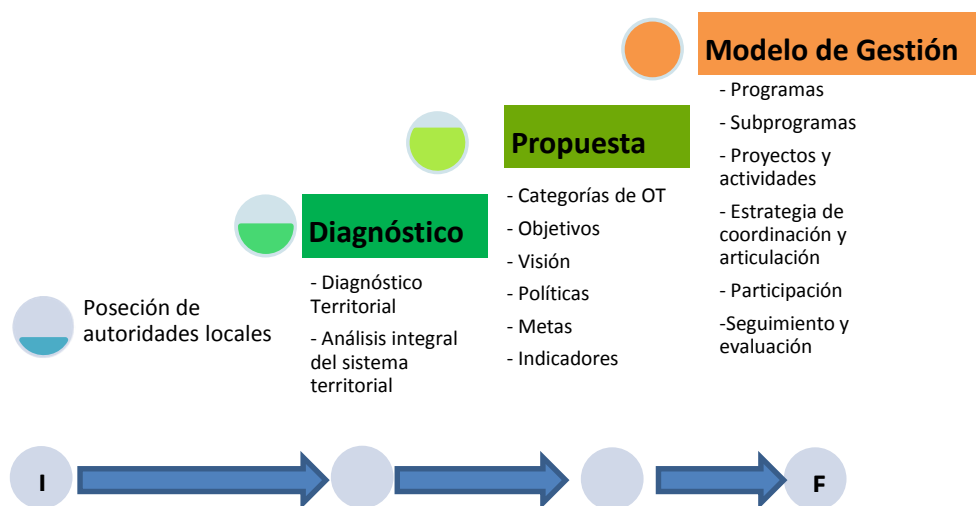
Modelo de Gestión

- Programas

- Subprogramas

- Proyectos y actividades

- Estrategia de coordinación y articulación

- Participación

-Seguimiento y evaluación

Propuesta

- Categorías de OT

- Objetivos

- Visión

- Políticas

- Metas

- Indicadores

Diagnóstico

- Diagnóstico Territorial

- Análisis integral del sistema territorial

Poseción de autoridades locales

I

F